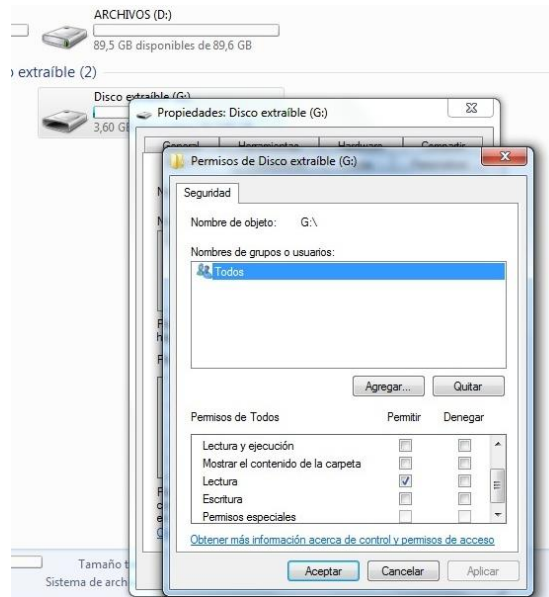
ARCHIVOS (D:)
89,5 GB disponibles de 89,6 GB

extraíble (2)

Disco extraíble (G:)
3,60 GB

Propiedades: Disco extraíble (G:)

General Herramientas Hardware Compartir

Permisos de Disco extraíble (G:)

Seguridad

Nombre de objeto: G:\

Nombres de grupos o usuarios:

Todos

Agregar... Quitar

| Permisos de Todos | Permitir | Denegar |
|---|---|---|
| Lectura y ejecución | | |
| Mostrar el contenido de la carpeta | | |
| Lectura | ✓ | |
| Escritura | | |
| Permisos especiales | | |

Obtener más información acerca de control y permisos de acceso

Aceptar Cancelar Aplicar

Tamaño t
Sistema de arch